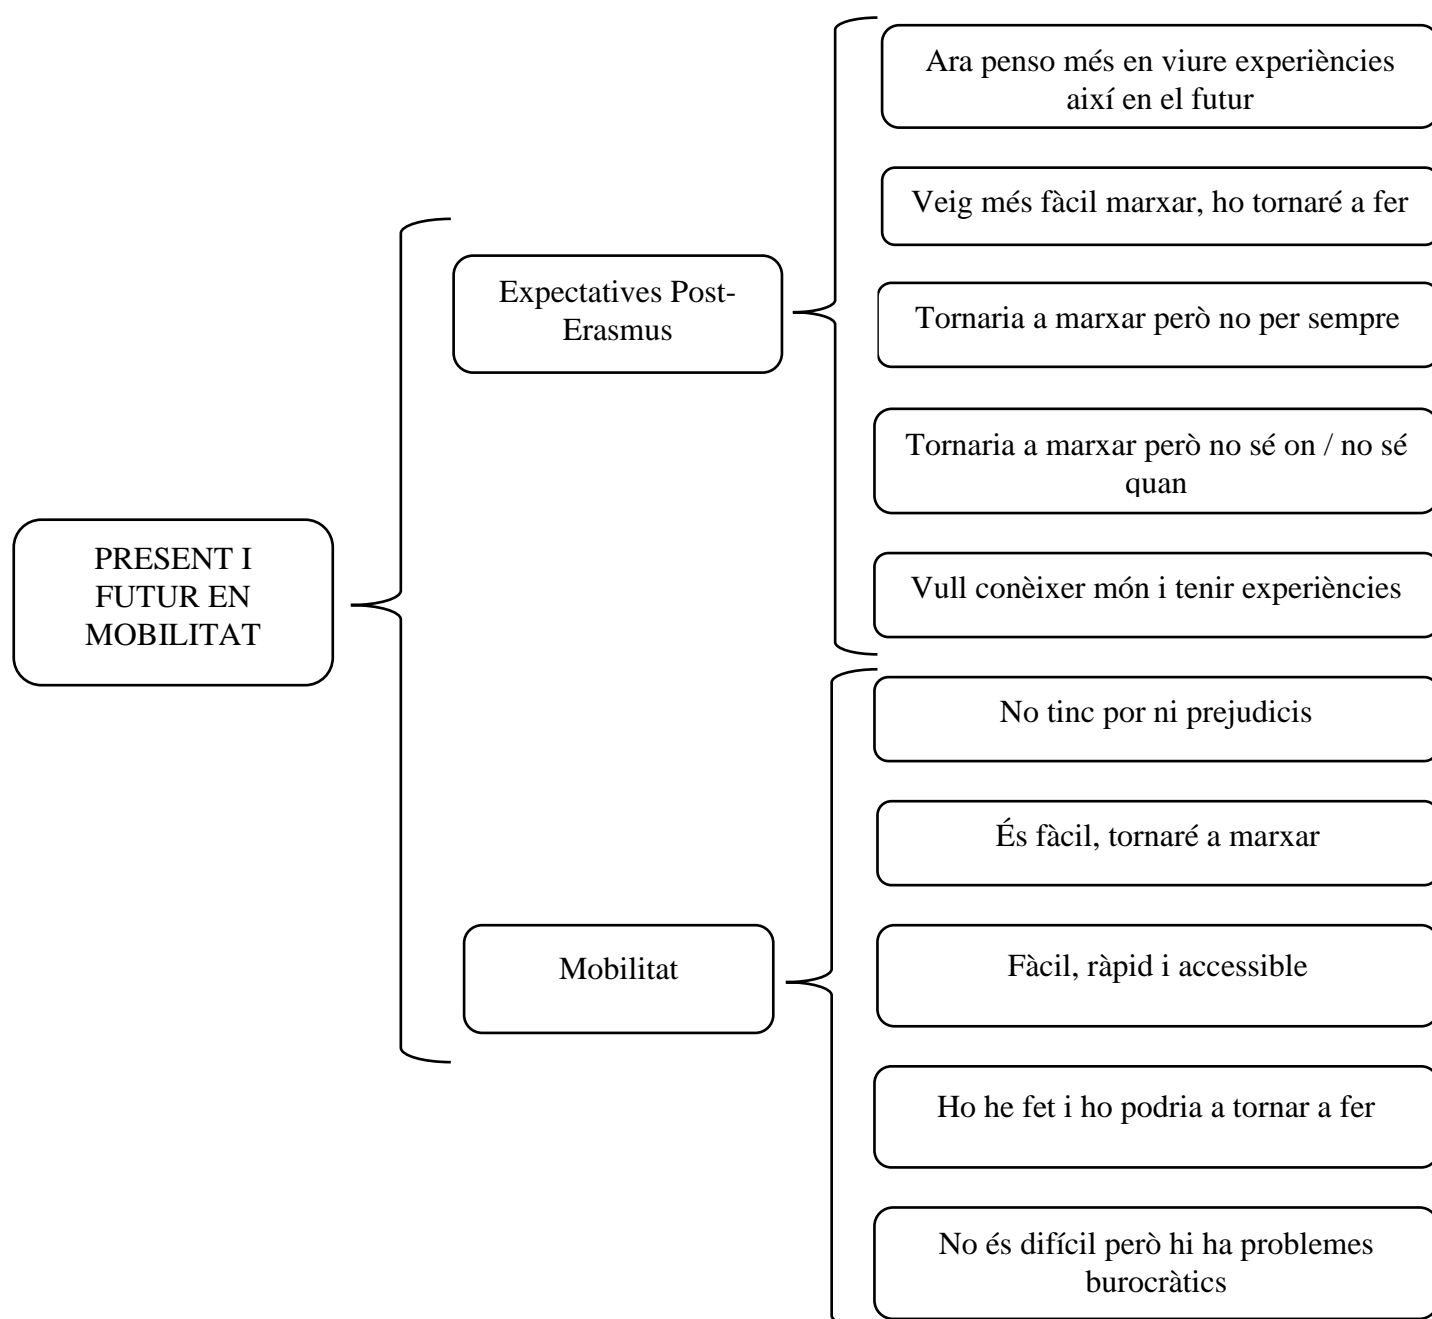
PRESENT I FUTUR EN MOBILITAT

Expectatives Post-Erasmus

Ara penso més en viure experiències així en el futur

Veig més fàcil marxar, ho tornaré a fer

Tornaria a marxar però no per sempre

Tornaria a marxar però no sé on / no sé quan

Vull conèixer món i tenir experiències

Mobilitat

No tinc por ni prejudicis

És fàcil, tornaré a marxar

Fàcil, ràpid i accessible

Ho he fet i ho podria a tornar a fer

No és difícil però hi ha problemes burocràtics